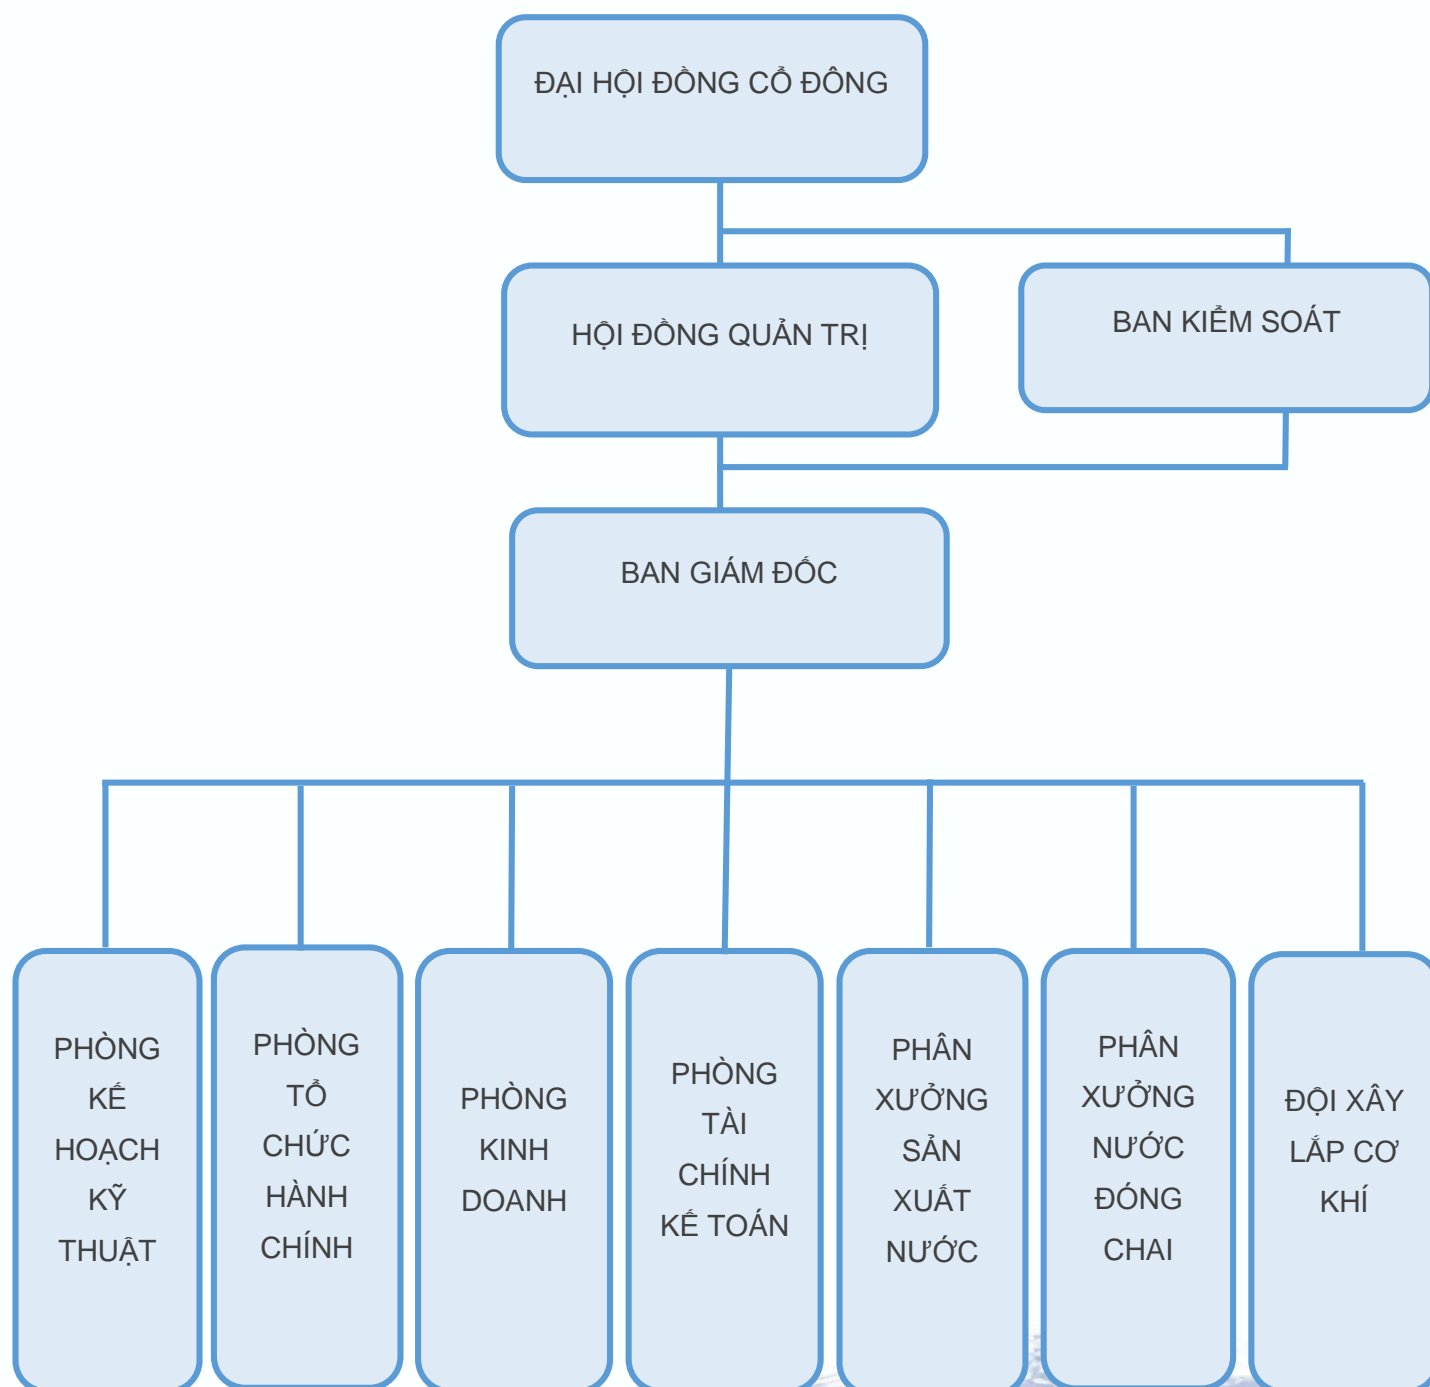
ĐẠI HỘI ĐỒNG CỔ ĐÔNG

HỘI ĐỒNG QUẢN TRỊ

BAN KIỂM SOÁT

BAN GIÁM ĐỐC

PHÒNG KẾ HOẠCH KỸ THUẬT

PHÒNG TỔ CHỨC HÀNH CHÍNH

PHÒNG KINH DOANH

PHÒNG TÀI CHÍNH KẾ TOÁN

PHÂN XƯỞNG SẢN XUẤT NƯỚC

PHÂN XƯỞNG NƯỚC ĐÓNG CHAI

ĐỘI XÂY LẮP CƠ KHÍ